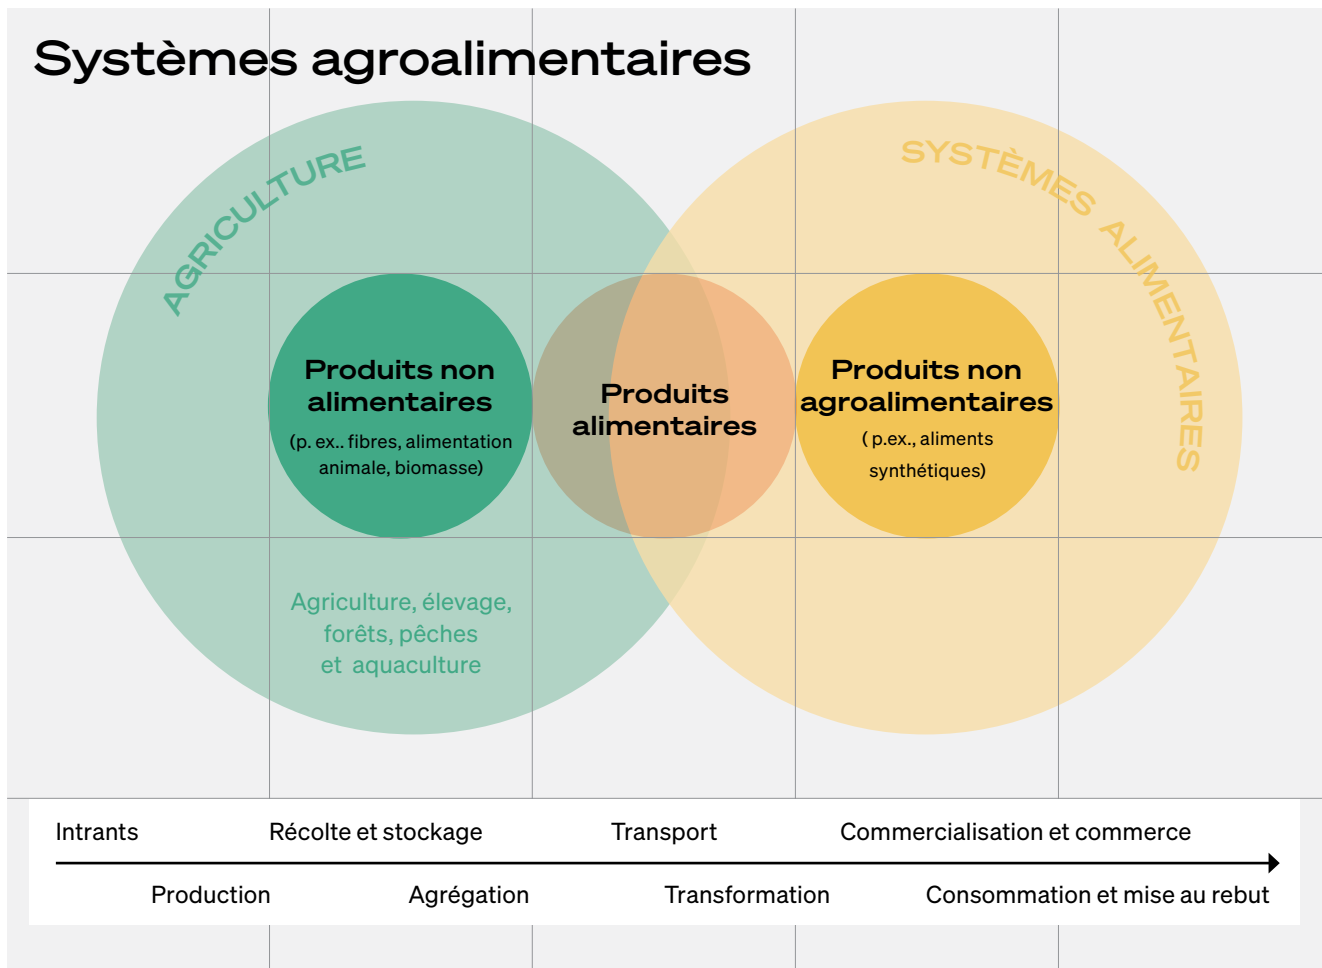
Systèmes agroalimentaires

AGRICULTURE

SYSTÈMES ALIMENTAIRES

Produits non alimentaires
(p. ex.. fibres, alimentation animale, biomasse)

Produits alimentaires

Produits non agroalimentaires
( p.ex., aliments synthétiques)

Agriculture, élevage, forêts, pêches et aquaculture

Intrants
Récolte et stockage
Transport
Commercialisation et commerce

Production
Agrégation
Transformation
Consommation et mise au rebut